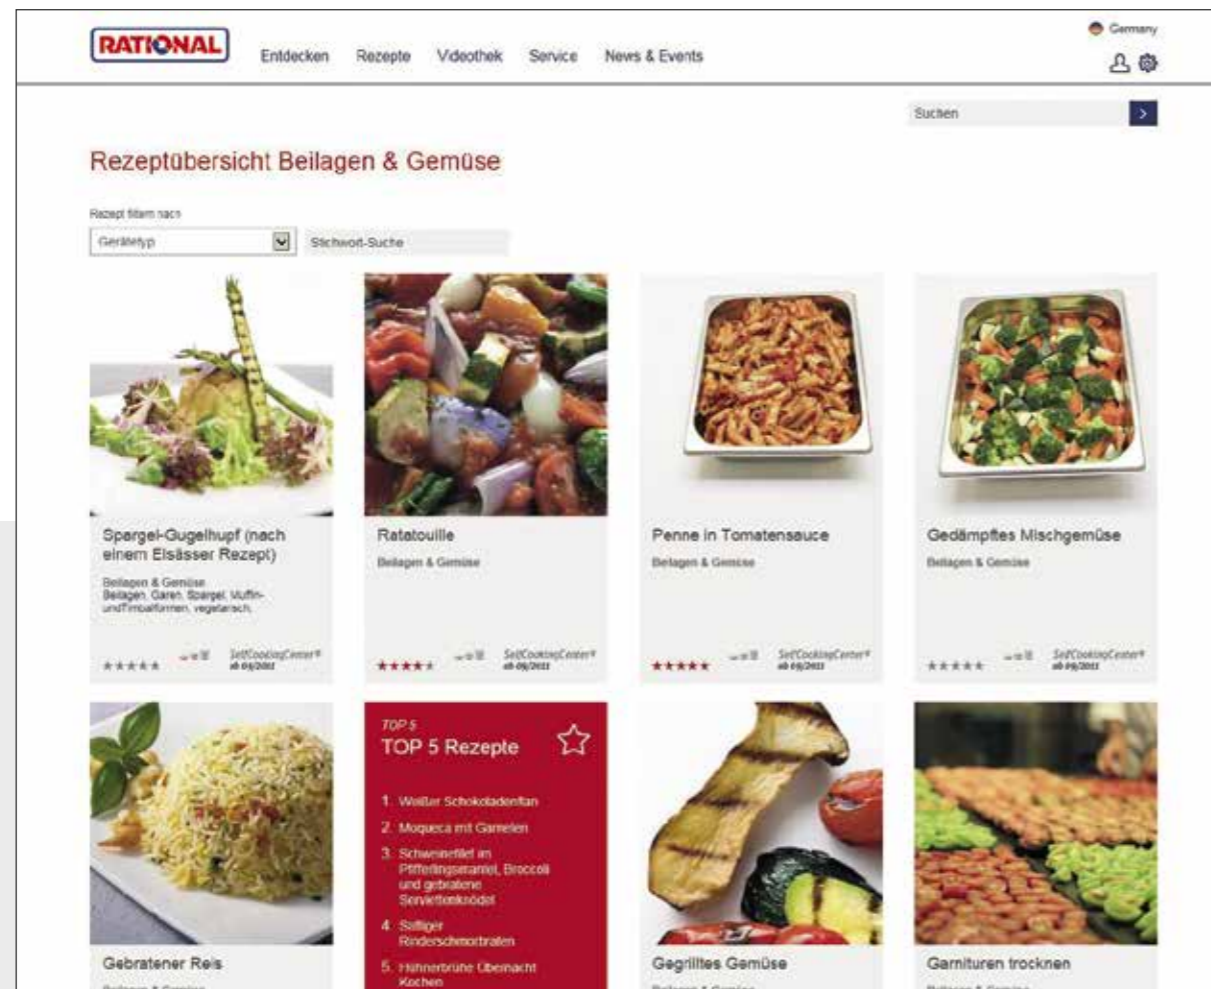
RATIONAL

Entdecken Rezepte Videothek Service News & Events

Germany

Suchen

Rezeptübersicht Beilagen & Gemüse

Rezept filtern nach

Gerätetyp

Stichwort-Suche

Spargel-Gugelhupf (nach einem Elsässer Rezept)

Beilagen & Gemüse
Beilagen, Garen, Spargel, Muffin- und Timbalformen, vegetarisch,

★★★★★ SelfCookingCenter® ab 09/2011

Ratatouille

Beilagen & Gemüse

★★★★★ SelfCookingCenter® ab 09/2011

Penne in Tomatensauce

Beilagen & Gemüse

★★★★★ SelfCookingCenter® ab 09/2011

Gedämpftes Mischgemüse

Beilagen & Gemüse

★★★★★ SelfCookingCenter® ab 09/2011

Gebratener Reis

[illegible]

TOP 5
TOP 5 Rezepte

1. Weißer Schokoladenflan
2. Moqueca mit Garnelen
3. Schweinefilet an Pfifferlingsrahm, Broccoli und gebratene Serviettenknödel
4. Saftiger Rinderschmorbraten
5. Hühnerbrühe Übernacht Kochen

Gegrilltes Gemüse

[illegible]

Garnituren trocknen

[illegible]